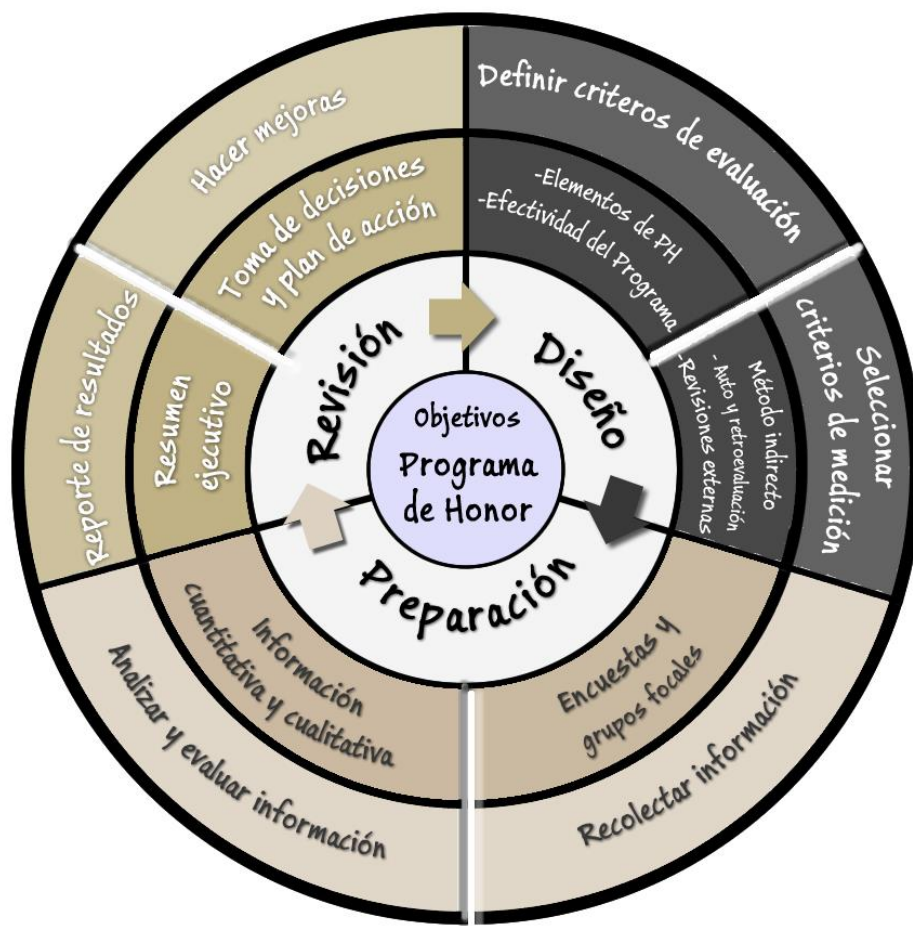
Objetivos
Programa
de Honor

Revisión

Diseño

Preparación

Definir criterios de evaluación

-Elementos de PH
-Efectividad del Programa

Seleccionar criterios de medición

Método indirecto
- Auto y retroevaluación
-Revisiones externas

Recolectar información

Encuestas y grupos focales

Analizar y evaluar información

Información cuantitativa y cualitativa

Reporte de resultados

Resumen ejecutivo

Hacer mejoras

Toma de decisiones y plan de acción